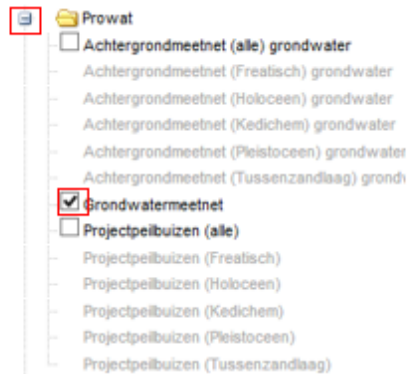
Prowat
Achtergrondmeetnet (alle) grondwater
Achtergrondmeetnet (Freatisch) grondwater
Achtergrondmeetnet (Holoceen) grondwater
Achtergrondmeetnet (Kedichem) grondwater
Achtergrondmeetnet (Pleistoceen) grondwater
Achtergrondmeetnet (Tussenzandlaag) grondw
Grondwatermeetnet
Projectpeilbuizen (alle)
Projectpeilbuizen (Freatisch)
Projectpeilbuizen (Holoceen)
Projectpeilbuizen (Kedichem)
Projectpeilbuizen (Pleistoceen)
Projectpeilbuizen (Tussenzandlaag)